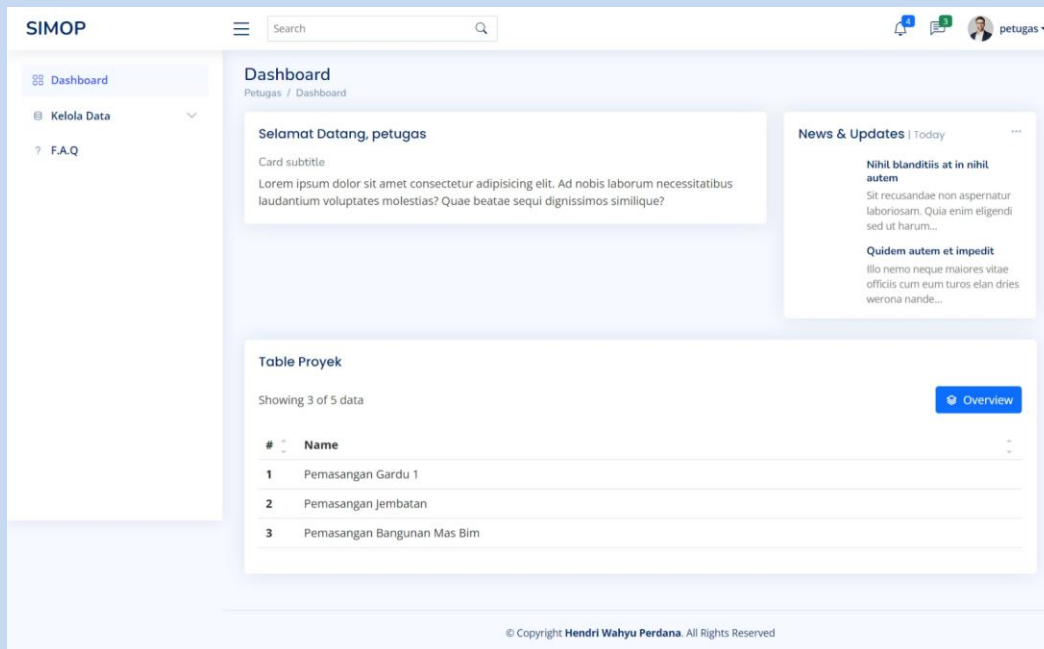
SIMOP

Search

4 3 petugas

Dashboard

Kelola Data

F.A.Q

Dashboard

Petugas / Dashboard

Selamat Datang, petugas

Card subtitle

Lorem ipsum dolor sit amet consectetur adipisicing elit. Ad nobis laborum necessitatibus laudantium voluptates molestias? Quae beatae sequi dignissimos similique?

News & Updates | Today

...

Nihil blanditiis at in nihil autem

Sit recusandae non aspernatur laboriosam. Quia enim eligendi sed ut harum...

Quidem autem et impedit

Illo nemo neque maiores vitae officiis cum eum turos elan dries werona nande...

Table Proyek

Showing 3 of 5 data

Overview

| # | Name |
|---|---|
| 1 | Pemasangan Gardu 1 |
| 2 | Pemasangan Jembatan |
| 3 | Pemasangan Bangunan Mas Bim |

© Copyright Hendri Wahyu Perdana. All Rights Reserved